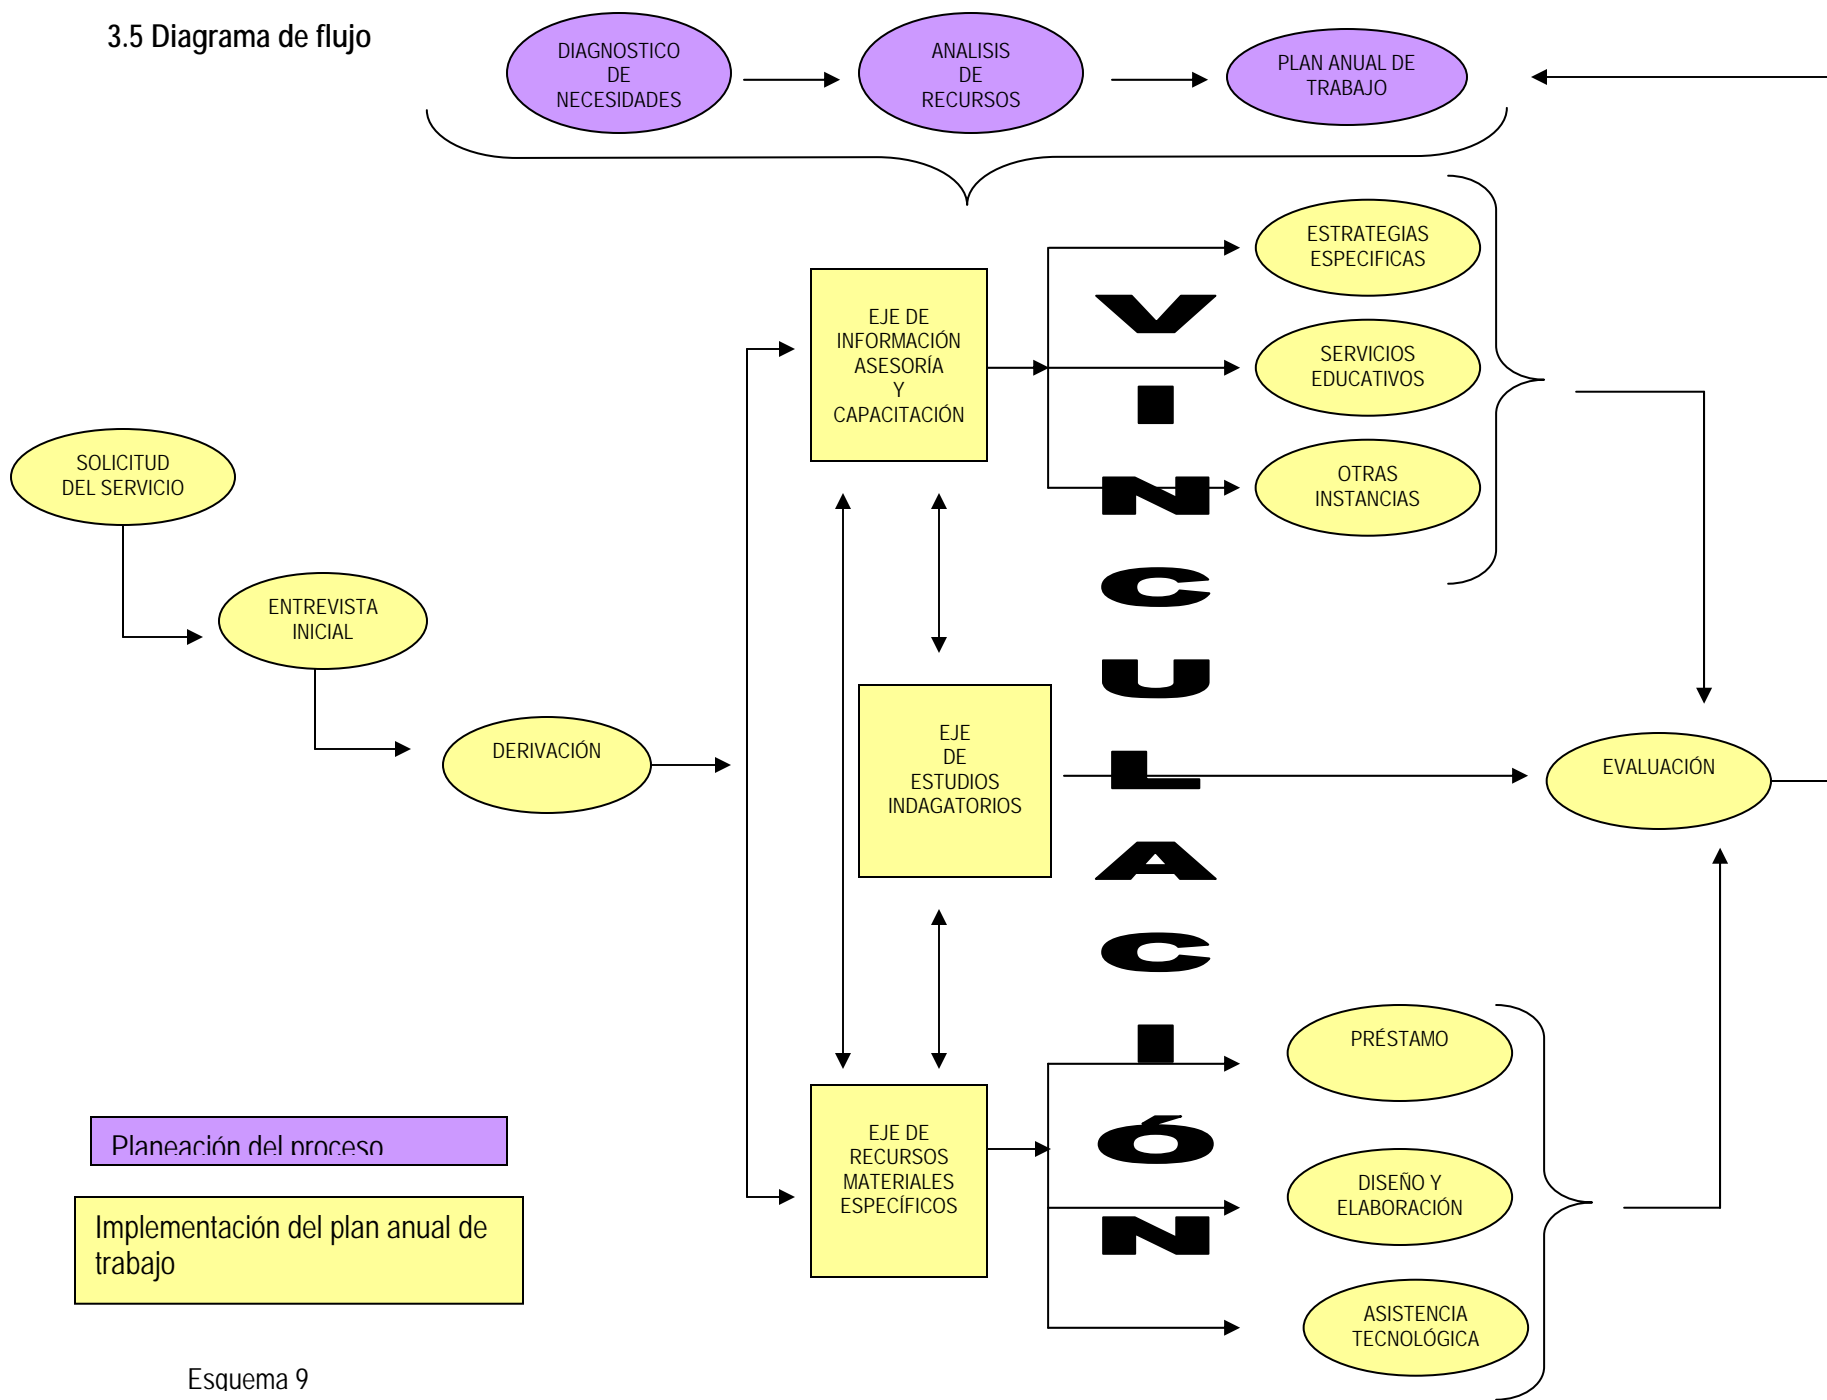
3.5 Diagrama de flujo

DIAGNOSTICO DE NECESIDADES

ANALISIS DE RECURSOS

PLAN ANUAL DE TRABAJO

SOLICITUD DEL SERVICIO

ENTREVISTA INICIAL

DERIVACIÓN

EJE DE INFORMACIÓN ASESORÍA Y CAPACITACIÓN

EJE DE ESTUDIOS INDAGATORIOS

EJE DE RECURSOS MATERIALES ESPECÍFICOS

VINCULACIÓN

ESTRATEGIAS ESPECIFICAS

SERVICIOS EDUCATIVOS

OTRAS INSTANCIAS

EVALUACIÓN

PRÉSTAMO

DISEÑO Y ELABORACIÓN

ASISTENCIA TECNOLÓGICA

Planeación del proceso

Implementación del plan anual de trabajo

Esquema 9